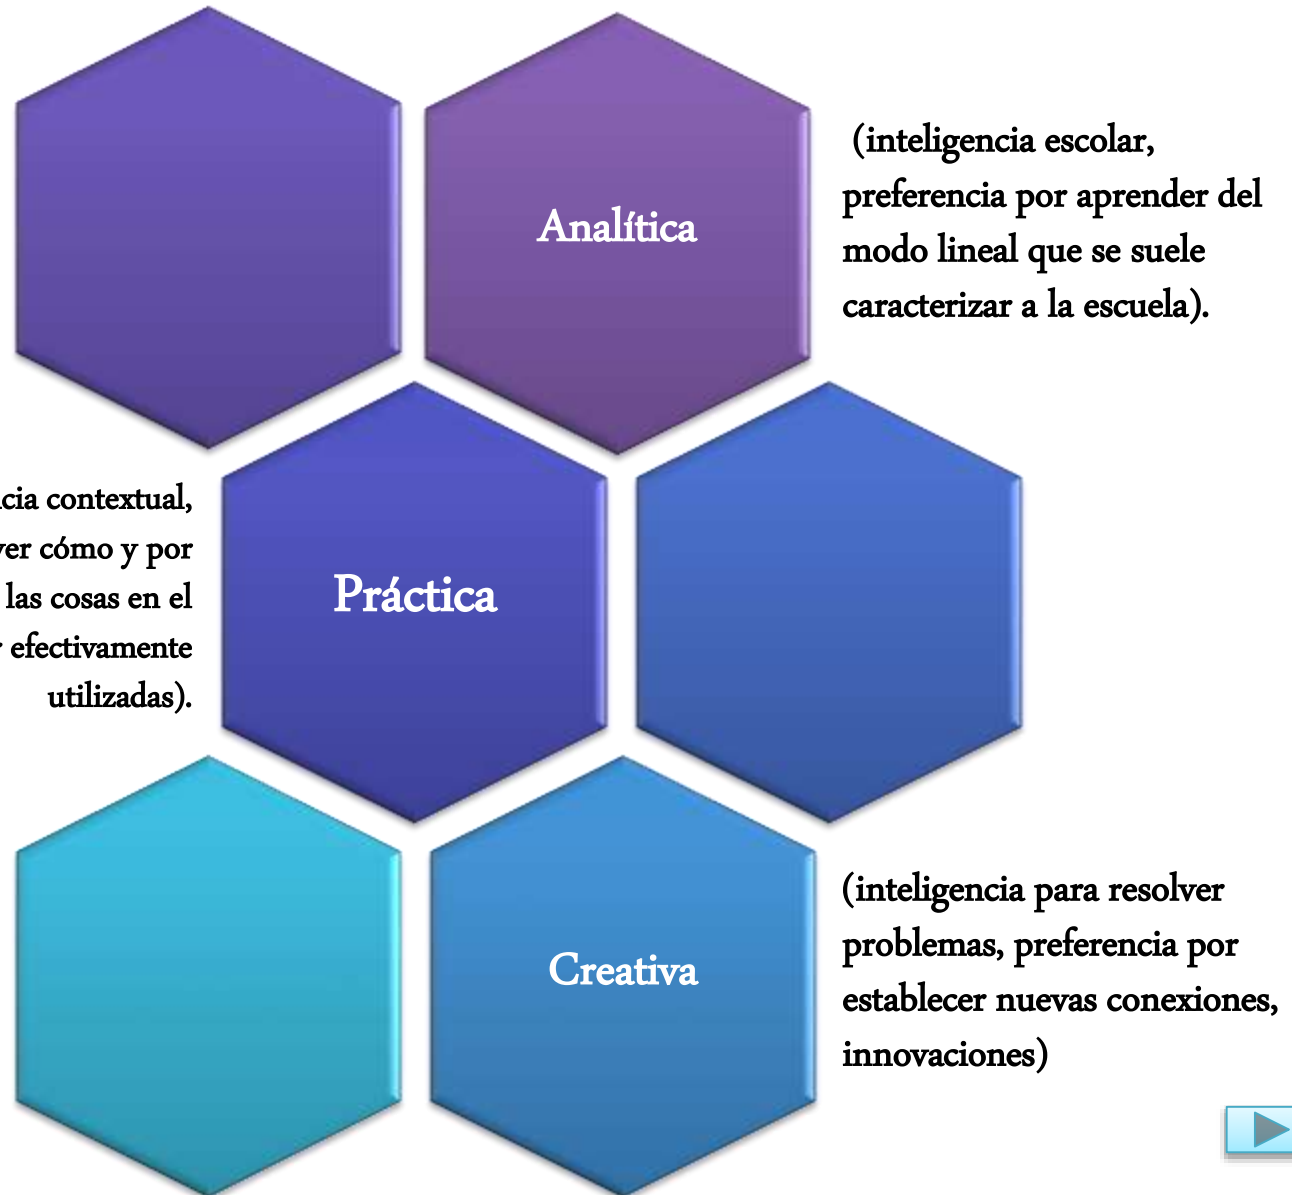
Analítica

(inteligencia escolar, preferencia por aprender del modo lineal que se suele caracterizar a la escuela).

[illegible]cia contextual, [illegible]ver cómo y por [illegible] las cosas en el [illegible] efectivamente utilizadas).

Práctica

Creativa

(inteligencia para resolver problemas, preferencia por establecer nuevas conexiones, innovaciones)